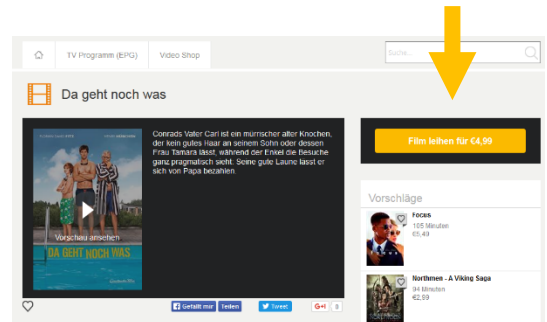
TV Programm (EPG)
Video Shop
Suche...

Da geht noch was

Conrads Vater Carl ist ein mürrischer alter Knochen, der kein gutes Haar an seinem Sohn oder dessen Frau Tamara lässt, während der Enkel die Besuche ganz pragmatisch sieht: Seine gute Laune lässt er sich von Papa bezahlen.

Vorschau ansehen
DA GEHT NOCH WAS

Film leihen für €4,99

Vorschläge

Focus
105 Minuten
€5,49

Northmen - A Viking Saga
94 Minuten
€2,99

Gefällt mir
Teilen
Tweet
G+1
0